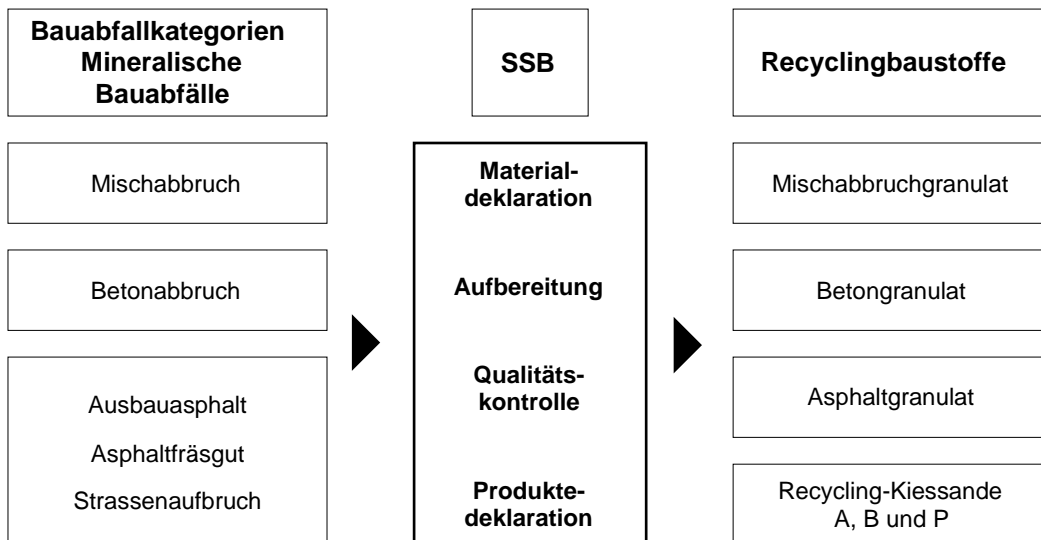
**Bauabfallkategorien Mineralische Bauabfälle**

Mischabbruch

Betonabbruch

Ausbauasphalt

Asphaltfräsgut

Strassenaufbruch

**SSB**

**Materialdeklaration**

**Aufbereitung**

**Qualitätskontrolle**

**Produktedeklaration**

**Recyclingbaustoffe**

Mischabbruchgranulat

Betongranulat

Asphaltgranulat

Recycling-Kiessande A, B und P